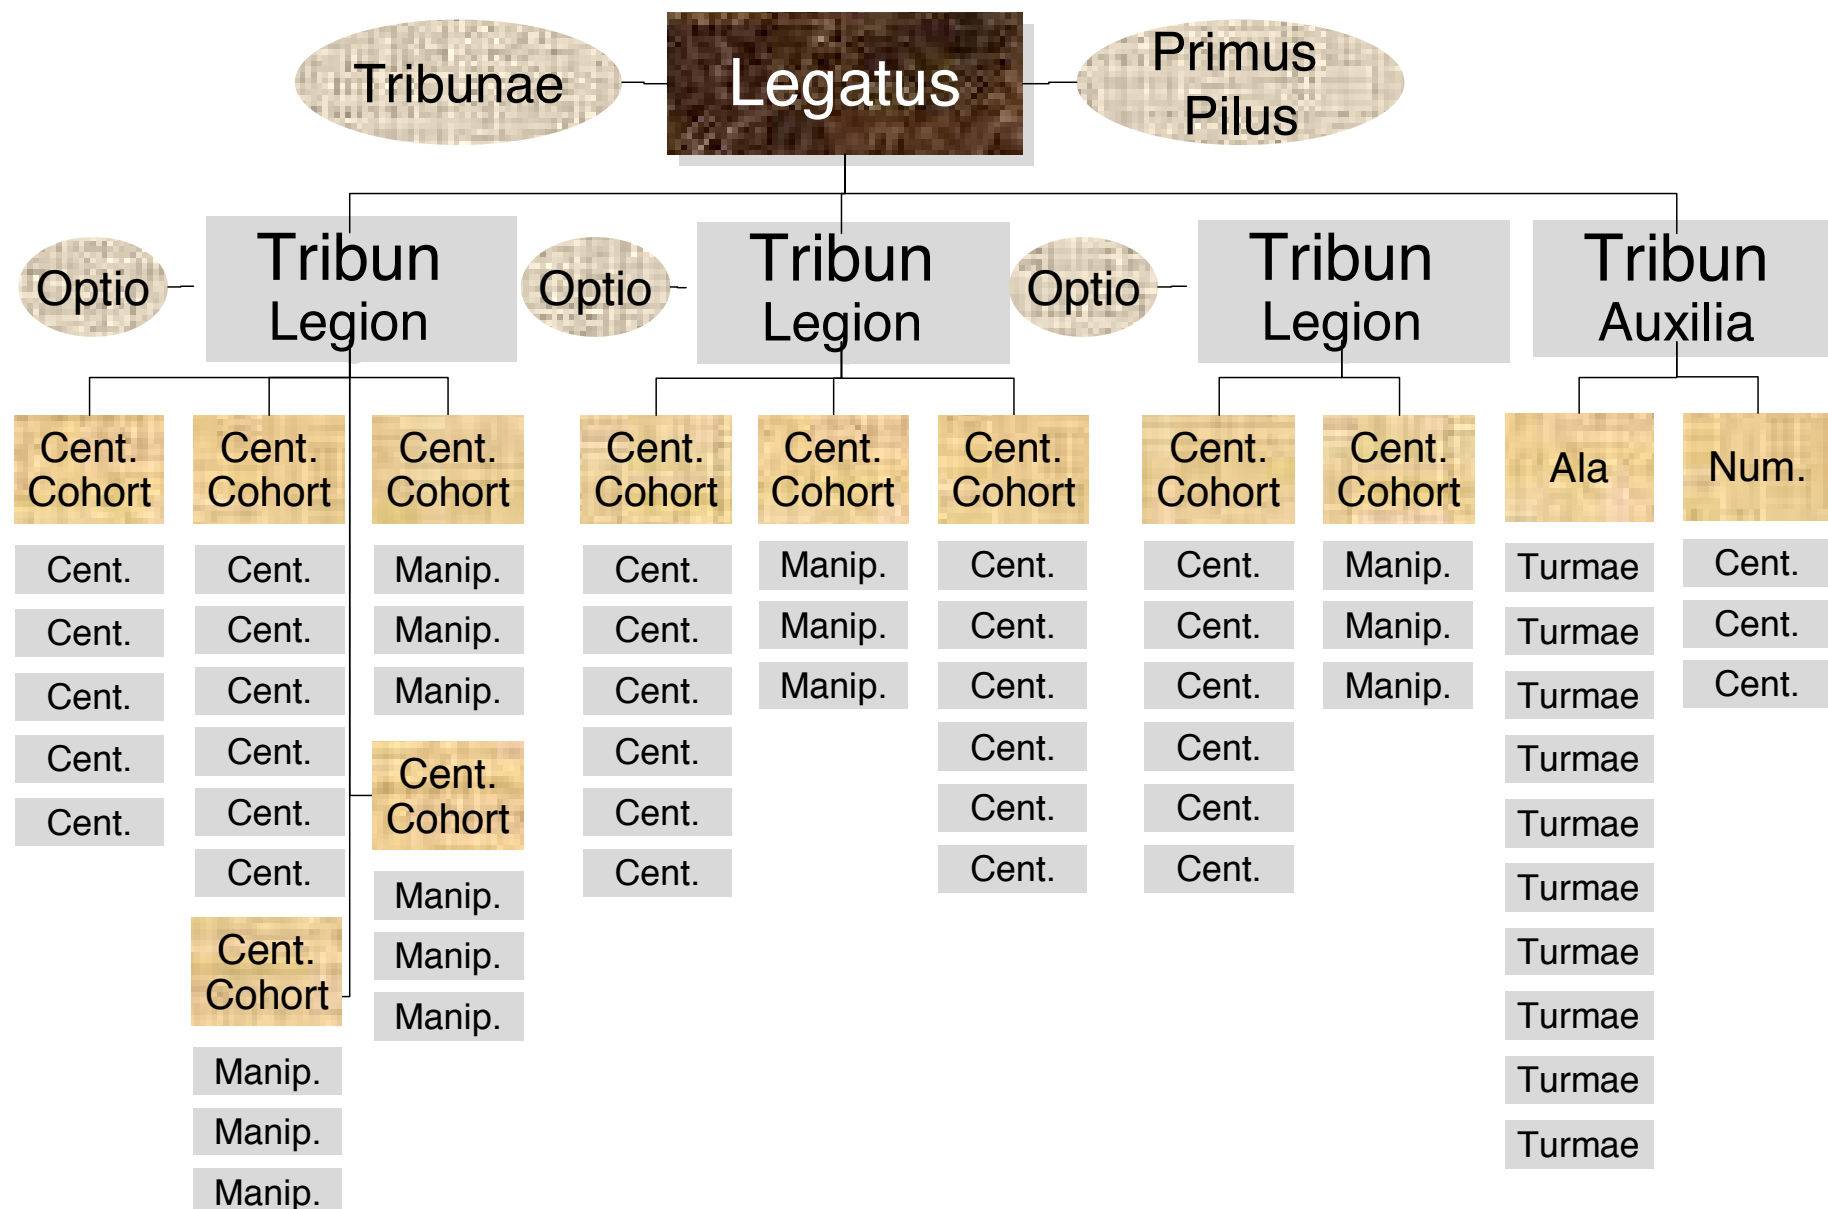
Tribunae

Legatus

Primus Pilus

Optio

Tribun Legion

Optio

Tribun Legion

Optio

Tribun Legion

Tribun Auxilia

Cent. Cohort

Cent.

Cent.

Cent.

Cent.

Cent.

Cent. Cohort

Cent.

Cent.

Cent.

Cent.

Cent.

Cent.

Cent. Cohort

Manip.

Manip.

Manip.

Cent. Cohort

Manip.

Manip.

Manip.

Cent. Cohort

Manip.

Manip.

Manip.

Cent. Cohort

Cent.

Cent.

Cent.

Cent.

Cent.

Cent.

Cent. Cohort

Manip.

Manip.

Manip.

Cent. Cohort

Cent.

Cent.

Cent.

Cent.

Cent.

Cent.

Cent. Cohort

Cent.

Cent.

Cent.

Cent.

Cent.

Cent.

Cent. Cohort

Manip.

Manip.

Manip.

Ala

Turmae

Turmae

Turmae

Turmae

Turmae

Turmae

Turmae

Turmae

Turmae

Turmae

Num.

Cent.

Cent.

Cent.